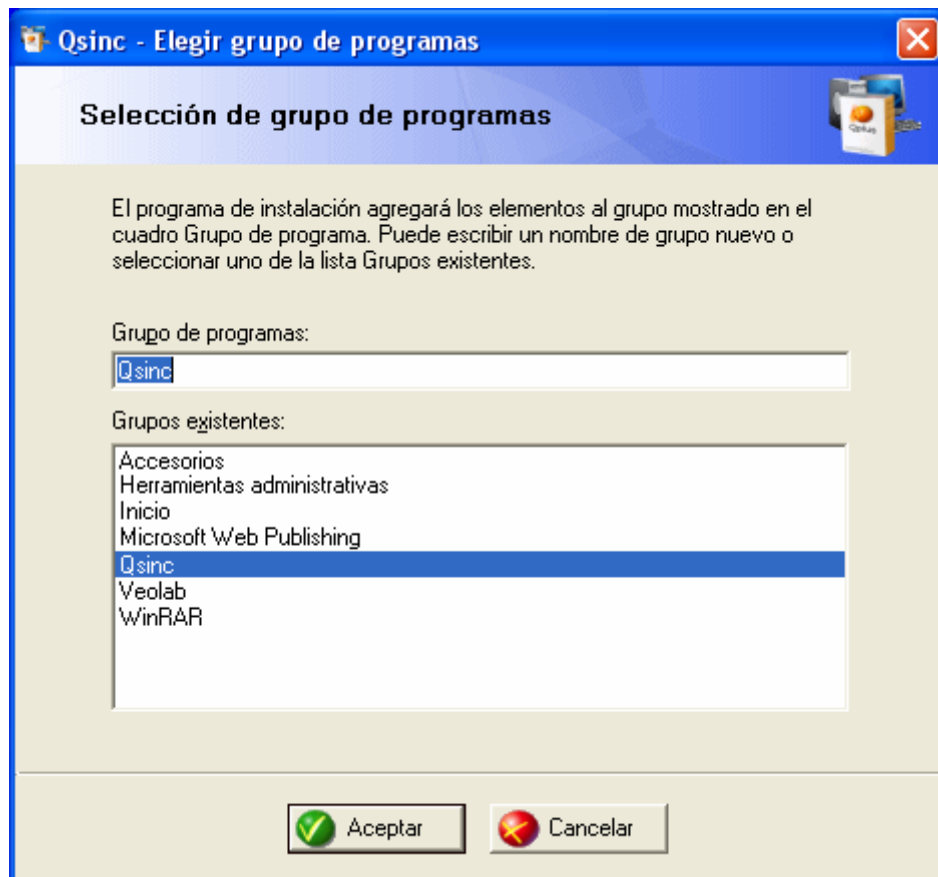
Qsinc - Elegir grupo de programas

Selección de grupo de programas

Qplus

El programa de instalación agregará los elementos al grupo mostrado en el cuadro Grupo de programa. Puede escribir un nombre de grupo nuevo o seleccionar uno de la lista Grupos existentes.

Grupo de programas:

Qsinc

Grupos existentes:

Accesorios
Herramientas administrativas
Inicio
Microsoft Web Publishing
Qsinc
Veolab
WinRAR

Aceptar

Cancelar